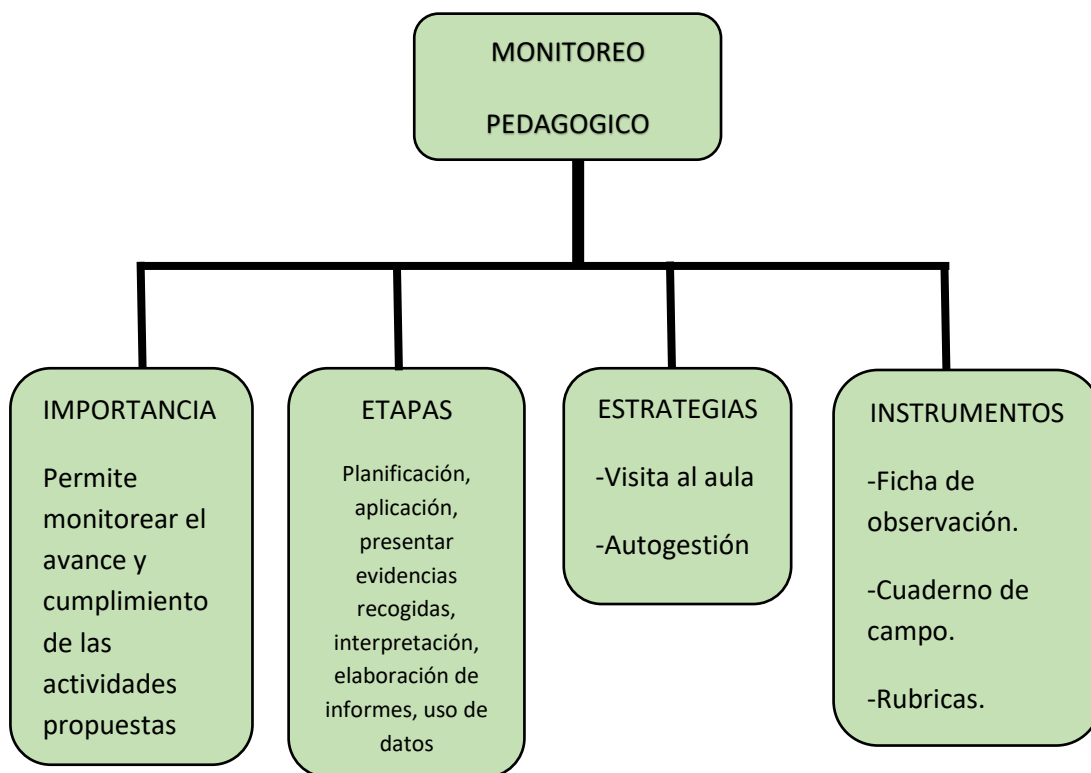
MONITOREO

PEDAGOGICO

IMPORTANCIA

Permite monitorear el avance y cumplimiento de las actividades propuestas

ETAPAS

Planificación, aplicación, presentar evidencias recogidas, interpretación, elaboración de informes, uso de datos

ESTRATEGIAS

-Visita al aula

-Autogestión

INSTRUMENTOS

-Ficha de observación.

-Cuaderno de campo.

-Rubricas.